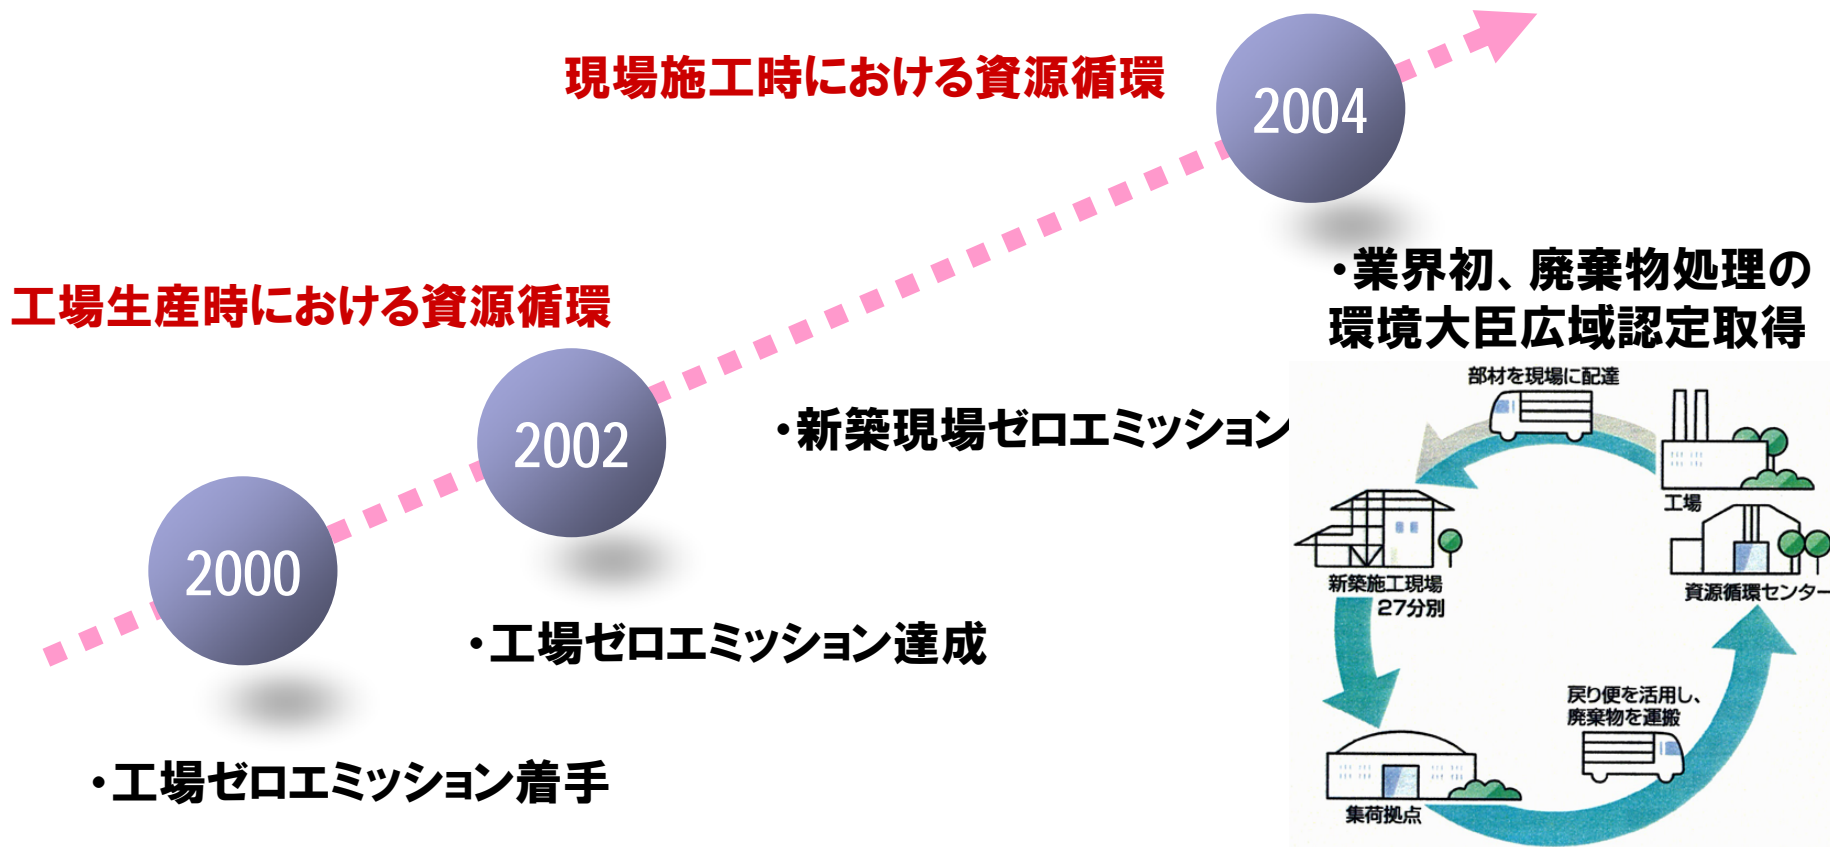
現場施工時における資源循環

2004

・業界初、廃棄物処理の環境大臣広域認定取得

工場生産時における資源循環

2002

・新築現場ゼロエミッション

2000

・工場ゼロエミッション達成

・工場ゼロエミッション着手

部材を現場に配達

工場

新築施工現場
27分別

資源循環センター

戻り便を活用し、
廃棄物を運搬

集荷拠点